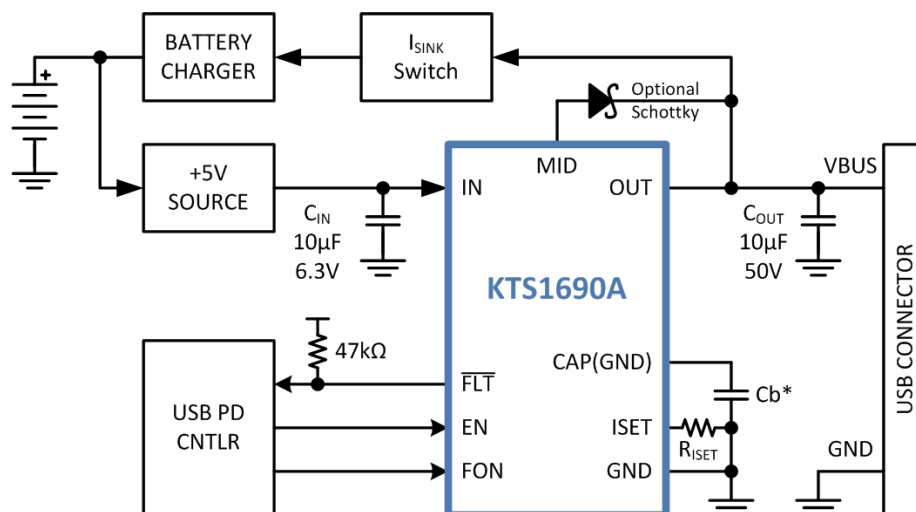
BATTERY CHARGER

$I_{SINK}$ Switch

+

Optional Schottky

+5V SOURCE

MID

IN

OUT

VBUS

$C_{IN}$
10µF
6.3V

$C_{OUT}$
10µF
50V

KTS1690A

USB CONNECTOR

47kΩ

CAP(GND)

USB PD CNTLR

$\overline{FLT}$

Cb*

EN

ISET

$R_{ISET}$

FON

GND

GND